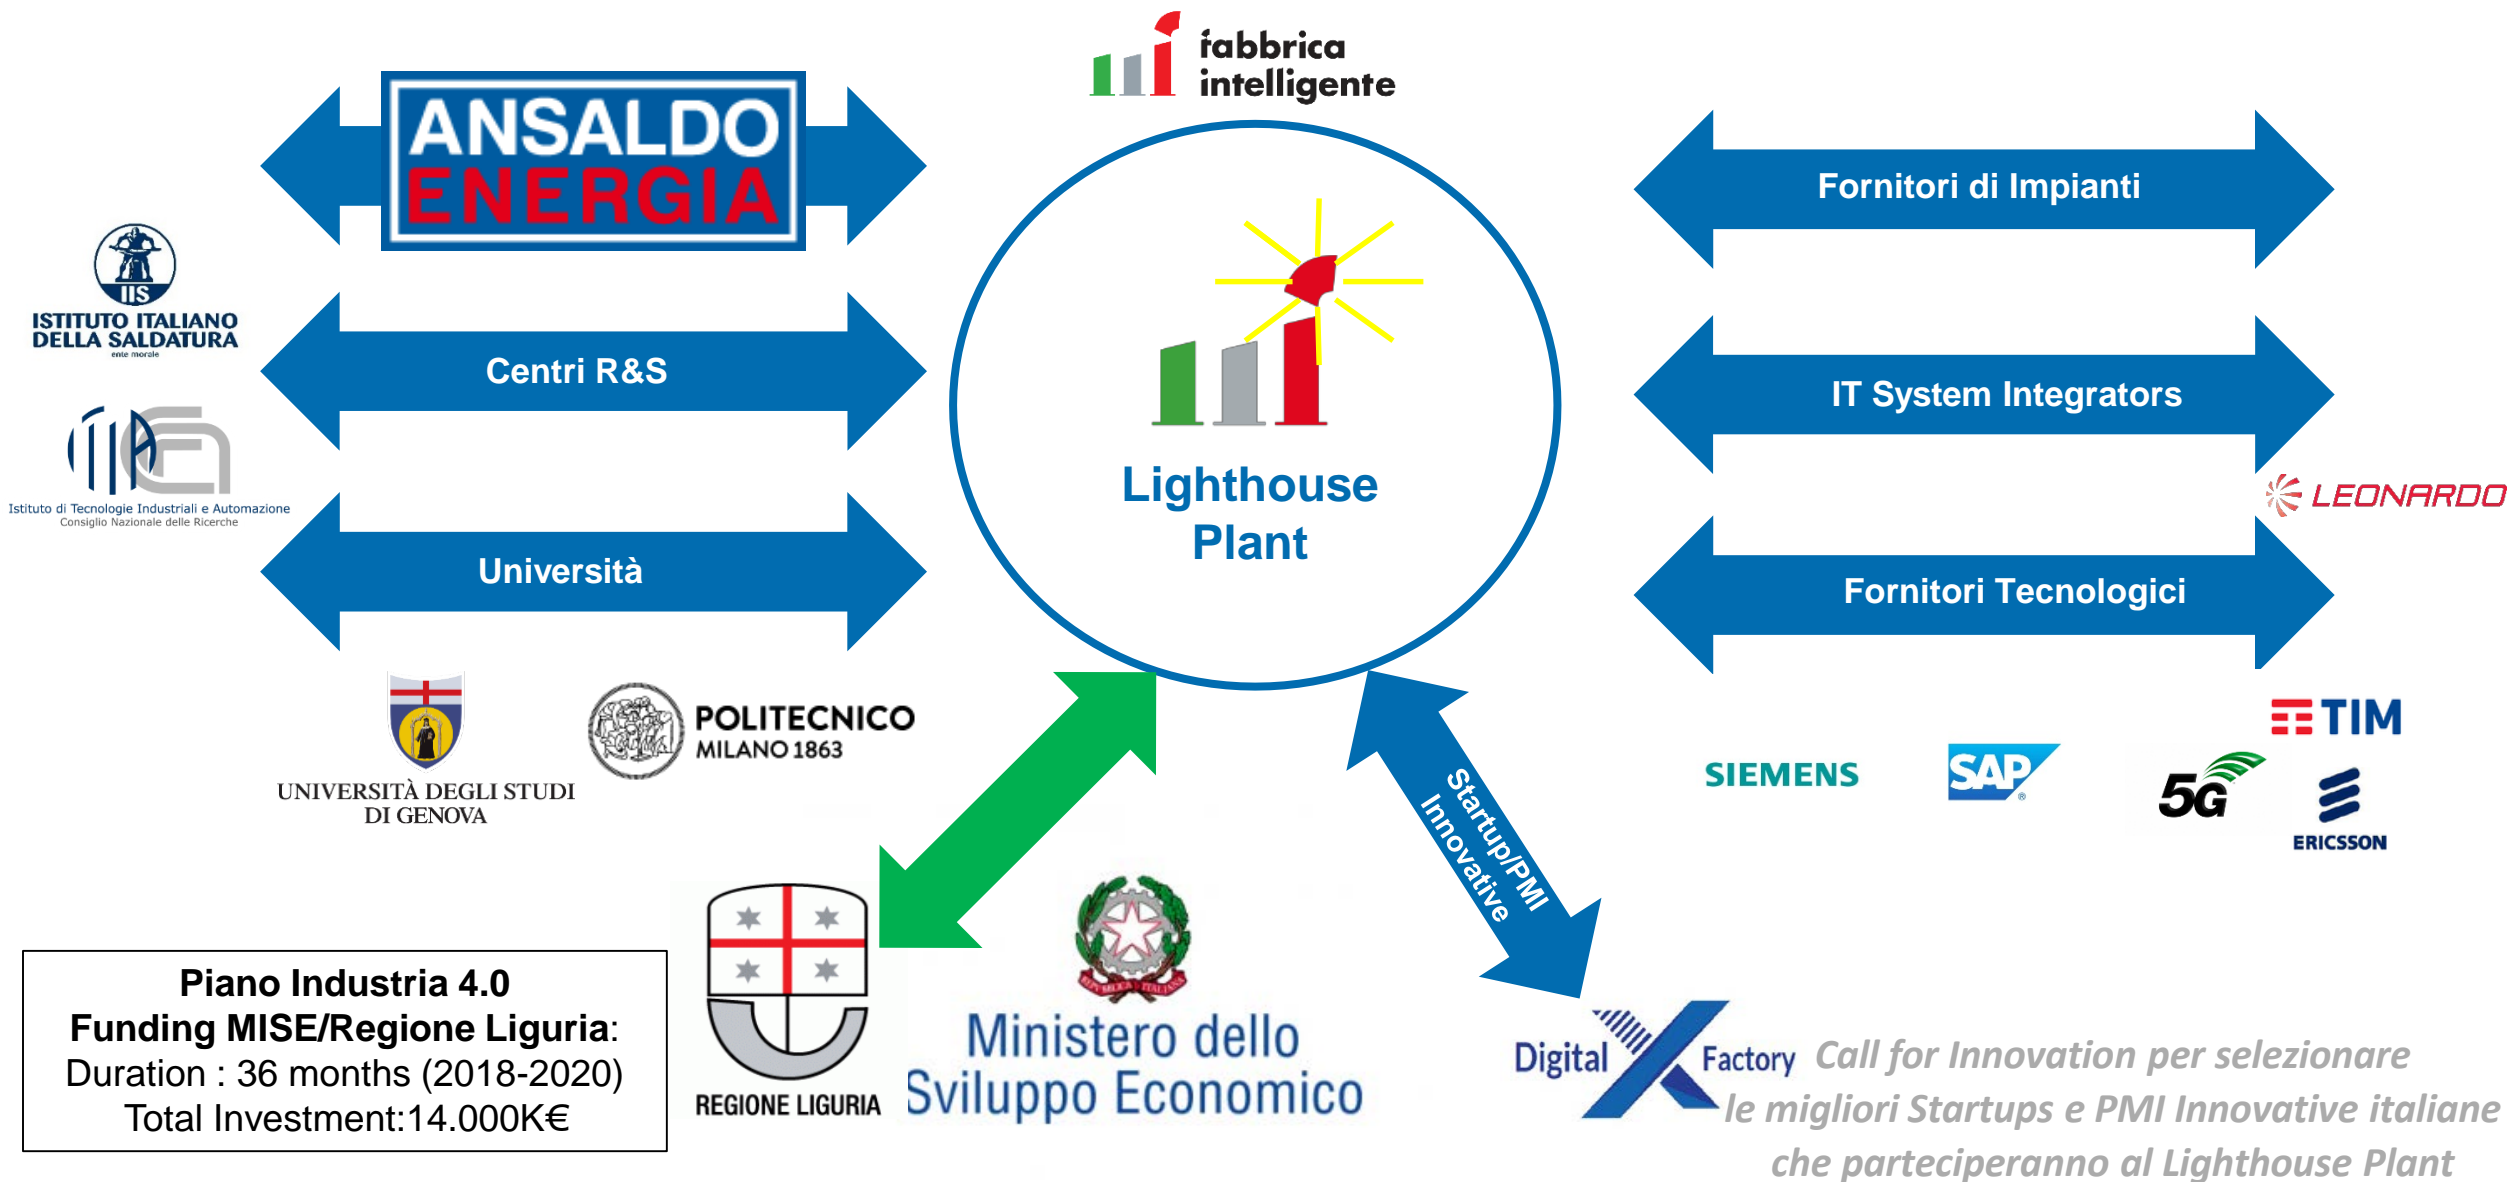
fabbrica intelligente

ANSALDO ENERGIA

IIS
ISTITUTO ITALIANO DELLA SALDATURA
ente morale

Centri R&S

Istituto di Tecnologie Industriali e Automazione
Consiglio Nazionale delle Ricerche

Università

UNIVERSITÀ DEGLI STUDI DI GENOVA

POLITECNICO MILANO 1863

Lighthouse Plant

Fornitori di Impianti

IT System Integrators

LEONARDO

Fornitori Tecnologici

TIM

SIEMENS

SAP

5G

ERICSSON

Startup/PMI Innovative

Piano Industria 4.0
Funding MISE/Regione Liguria:
Duration : 36 months (2018-2020)
Total Investment:14.000K€

REGIONE LIGURIA

REPUBBLICA ITALIANA

Ministero dello Sviluppo Economico

Digital Factory

Call for Innovation per selezionare le migliori Startups e PMI Innovative italiane che parteciperanno al Lighthouse Plant